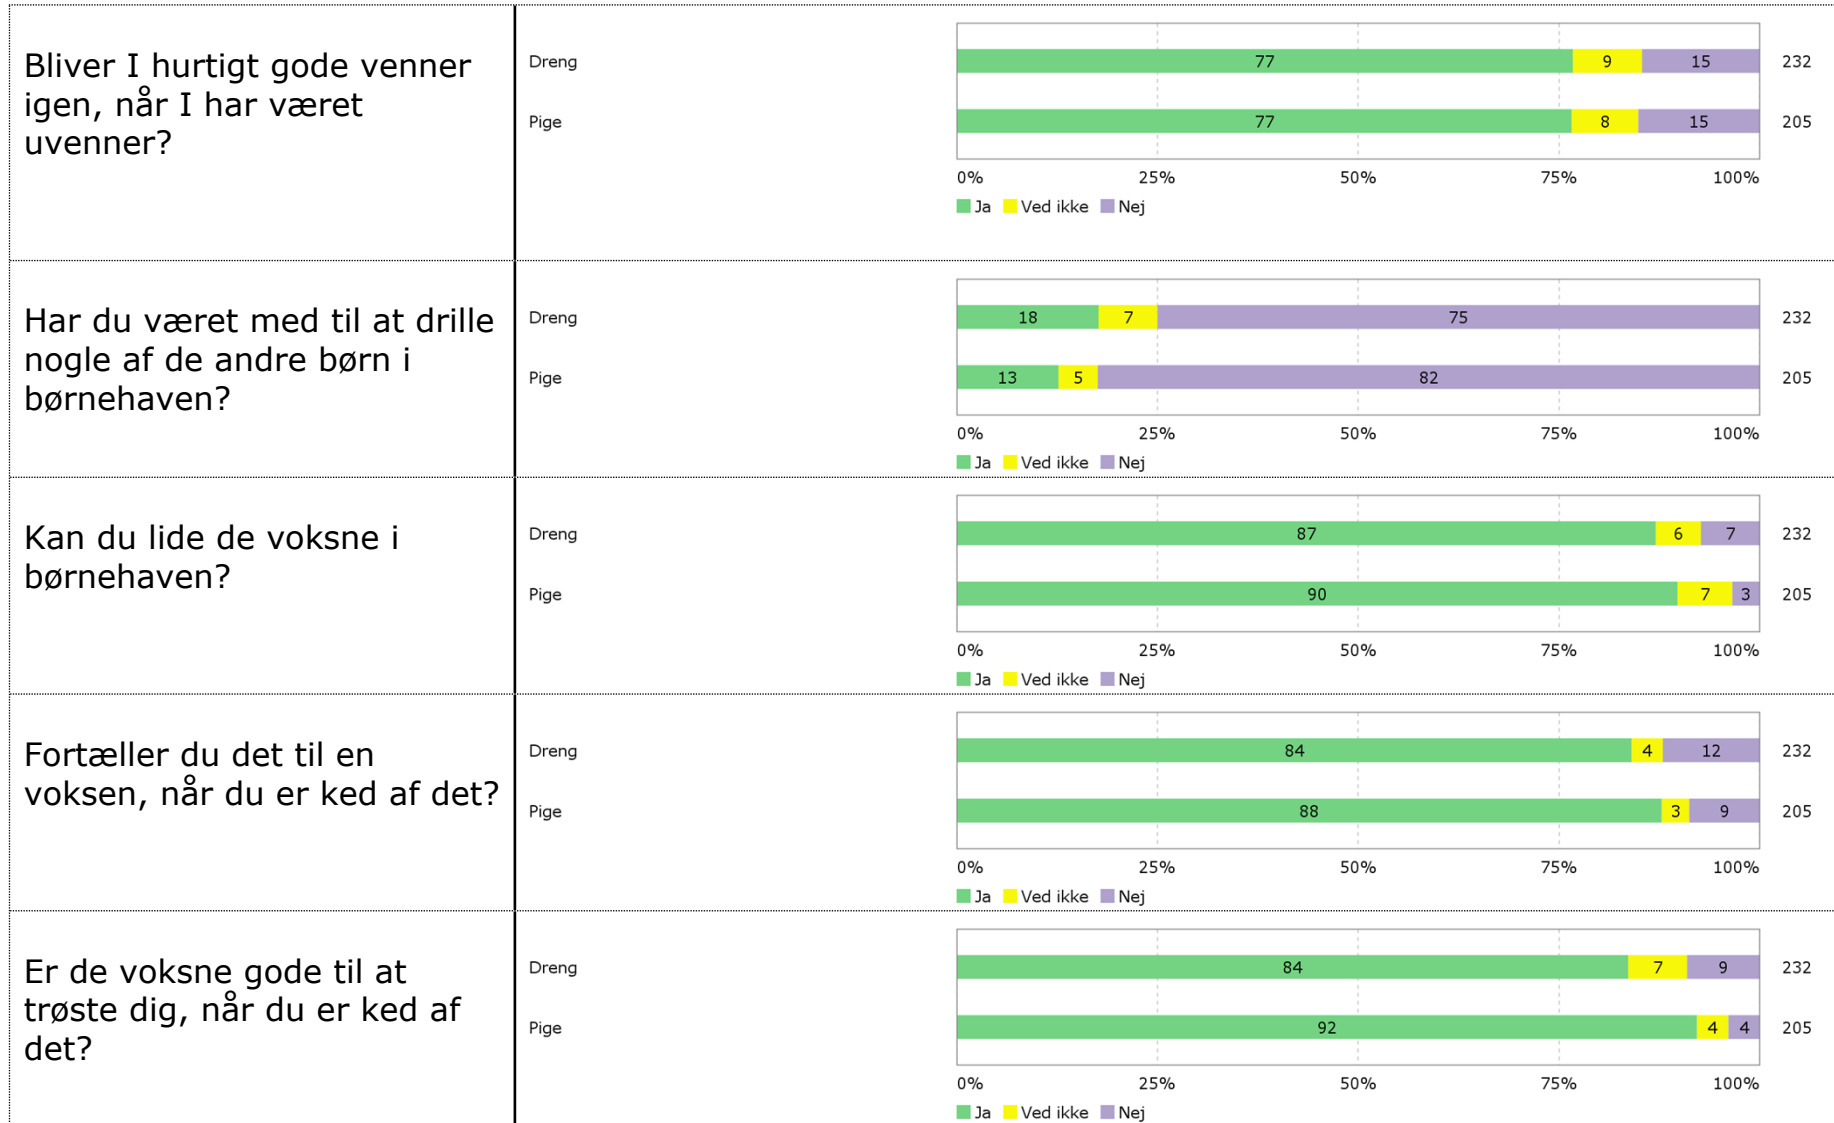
Bliver I hurtigt gode venner igen, når I har været uvenner?

Dreng 77 9 15 232
Pige 77 8 15 205
0% 25% 50% 75% 100%
Ja Ved ikke Nej

Har du været med til at drille nogle af de andre børn i børnehaven?

Dreng 18 7 75 232
Pige 13 5 82 205
0% 25% 50% 75% 100%
Ja Ved ikke Nej

Kan du lide de voksne i børnehaven?

Dreng 87 6 7 232
Pige 90 7 3 205
0% 25% 50% 75% 100%
Ja Ved ikke Nej

Fortæller du det til en voksen, når du er ked af det?

Dreng 84 4 12 232
Pige 88 3 9 205
0% 25% 50% 75% 100%
Ja Ved ikke Nej

Er de voksne gode til at trøste dig, når du er ked af det?

Dreng 84 7 9 232
Pige 92 4 4 205
0% 25% 50% 75% 100%
Ja Ved ikke Nej